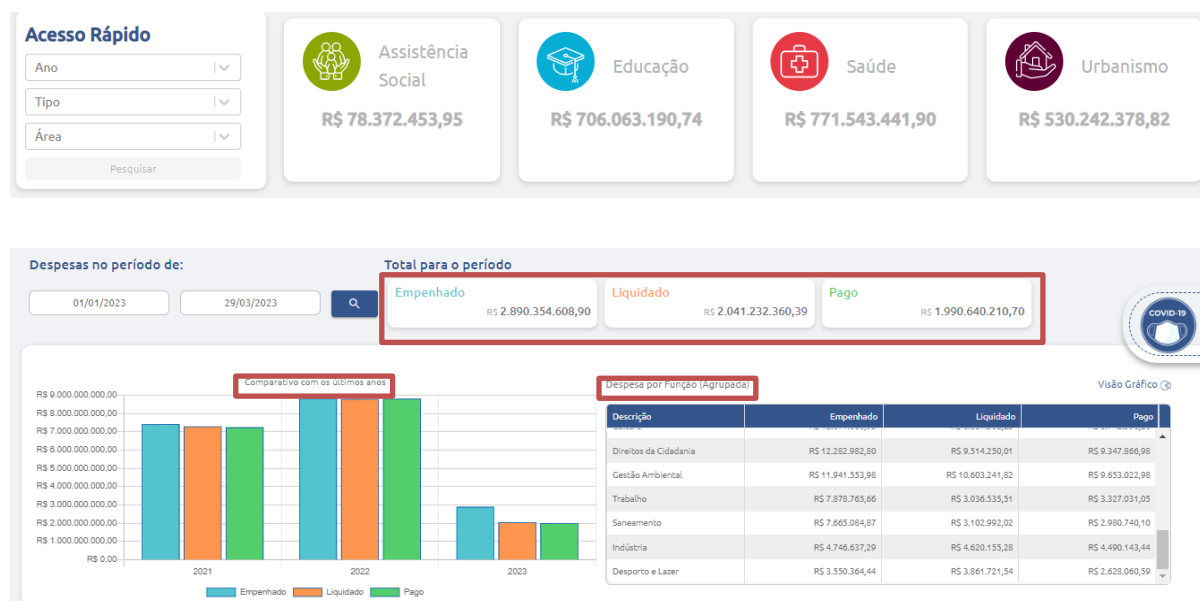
Acesso Rápido

Ano

Tipo

Área

Pesquisar

Assistência Social

R$ 78.372.453,95

Educação

R$ 706.063.190,74

Saúde

R$ 771.543.441,90

Urbanismo

R$ 530.242.378,82

Despesas no período de:

01/01/2023

29/03/2023

Total para o período

Empenhado
R$ 2.890.354.608,90

Liquidado
R$ 2.041.232.360,39

Pago
R$ 1.990.640.210,70

COVID-19

Comparativo com os últimos anos

R$ 9.000.000.000,00
R$ 8.000.000.000,00
R$ 7.000.000.000,00
R$ 6.000.000.000,00
R$ 5.000.000.000,00
R$ 4.000.000.000,00
R$ 3.000.000.000,00
R$ 2.000.000.000,00
R$ 1.000.000.000,00
R$ 0,00

2021
2022
2023

Empenhado
Liquidado
Pago

Despesa por Função (Agrupada)

Visão Gráfico

| Descrição | Empenhado | Liquidado | Pago |
|---|---|---|---|
| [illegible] | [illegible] | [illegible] | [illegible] |
| Direitos da Cidadania | R$ 12.282.982,80 | R$ 9.514.250,01 | R$ 9.347.866,98 |
| Gestão Ambiental | R$ 11.941.553,98 | R$ 10.603.241,82 | R$ 9.653.022,98 |
| Trabalho | R$ 7.878.765,66 | R$ 3.036.535,51 | R$ 3.327.031,05 |
| Saneamento | R$ 7.665.084,87 | R$ 3.102.992,02 | R$ 2.980.740,10 |
| Indústria | R$ 4.746.637,29 | R$ 4.620.155,28 | R$ 4.490.143,44 |
| Desporto e Lazer | R$ 3.550.364,44 | R$ 3.861.721,54 | R$ 2.628.060,59 |